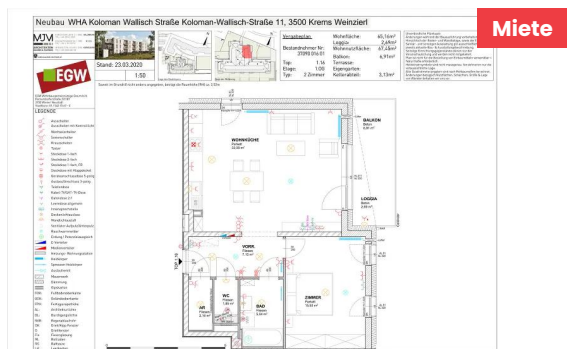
Miete

Neubau WHA Koloman Wallisch Straße Koloman-Wallisch-Straße 11, 3500 Krems Weinzierl

EGW

Stand: 23.03.2020

1:50

Verrechnung:
Bestandnummer Nr.:
Top: 1.16
Etage: 1.OG
Typ: 2 Zimmer

Wohnfläche: 65,16m²
Loggia: 2,44m²
Balkon: 6,91m²
Terrasse:
Eigengarten:
Kellerabteil: 3,13m²

WOHNKÜCHE

BALKON

LOGGIA

VORR.

AR

WC

BAD

ZIMMER

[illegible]